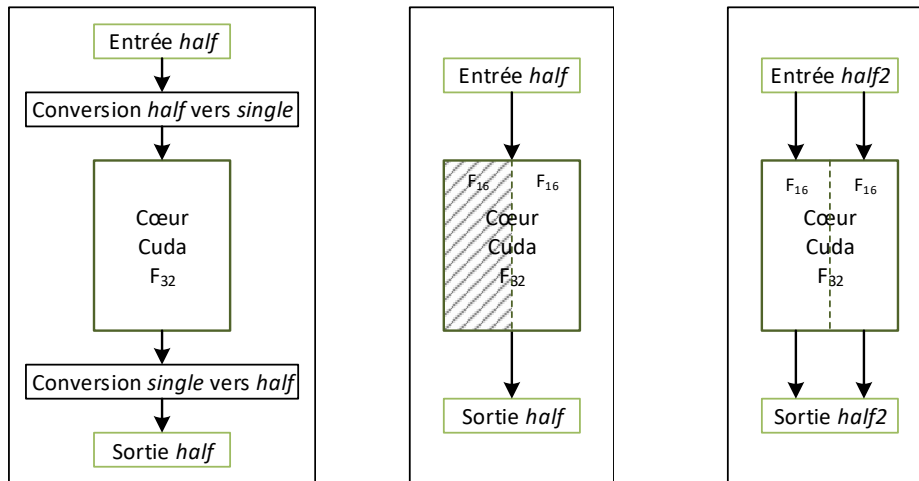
Entrée half

Conversion half vers single

Cœur
Cuda
$F_{32}$

Conversion single vers half

Sortie half

Entrée half

$F_{16}$ $F_{16}$

Cœur
Cuda
$F_{32}$

Sortie half

Entrée half2

$F_{16}$ $F_{16}$

Cœur
Cuda
$F_{32}$

Sortie half2